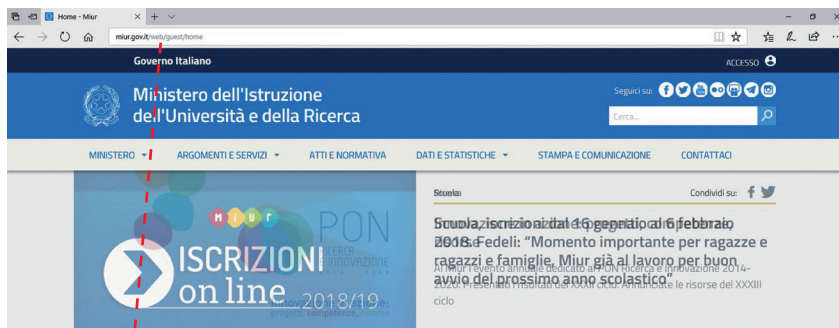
Home - Miur

miur.gov.it/web/guest/home

Governo Italiano

ACCESSO

Ministero dell'Istruzione dell'Università e della Ricerca

Seguici su:

Cerca...

MINISTERO ARGOMENTI E SERVIZI ATTI E NORMATIVA DATI E STATISTICHE STAMPA E COMUNICAZIONE CONTATTI

MIUR

PON

RICERCA E INNOVAZIONE

ISCRIZIONI on line 2018/19

Scuola

Condividi su:

Scuola, iscrizioni dal 16 gennaio al 6 febbraio 2018. Fedeli: "Momento importante per ragazze e ragazzi e famiglie. Miur già al lavoro per buon avvio del prossimo anno scolastico"

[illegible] l'evento annuale dedicato al PON Ricerca e Innovazione 2014-2020. Presentati i risultati del XXXII ciclo. Annunciate le risorse del XXXIII ciclo